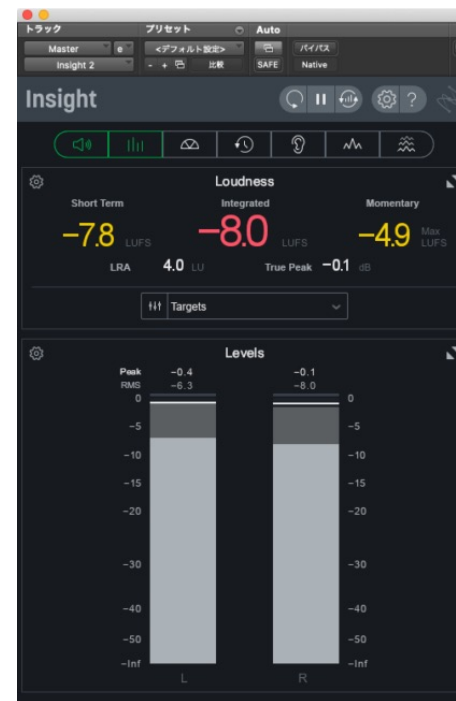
トラック
プリセット
Auto
Master
e
<デフォルト設定>
バイパス
Insight 2
- + 比較
SAFE
Native

Insight

Loudness
Short Term
Integrated
Momentary
−7.8 LUFS
−8.0 LUFS
−4.9 Max LUFS
LRA 4.0 LU
True Peak −0.1 dB
Targets

Levels
Peak −0.4 −0.1
RMS −6.3 −8.0
0
-5
-10
-15
-20
-30
-40
-50
-Inf
L
R
0
-5
-10
-15
-20
-30
-40
-50
-Inf